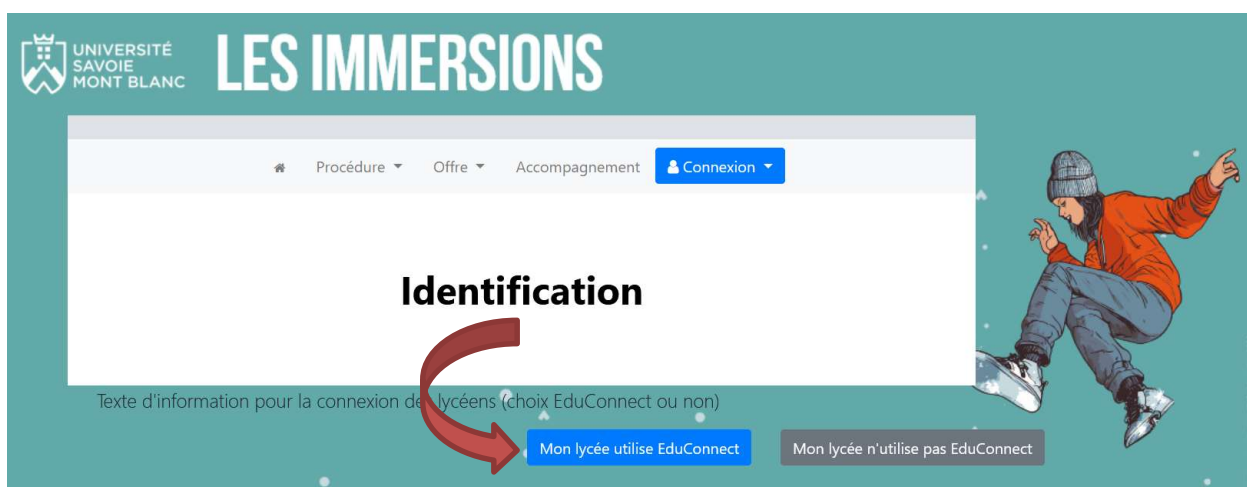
UNIVERSITÉ SAVOIE MONT BLANC

LES IMMERSIONS

Procédure Offre Accompagnement Connexion

Identification

Texte d'information pour la connexion de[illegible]lycéens (choix EduConnect ou non)

Mon lycée utilise EduConnect

Mon lycée n'utilise pas EduConnect